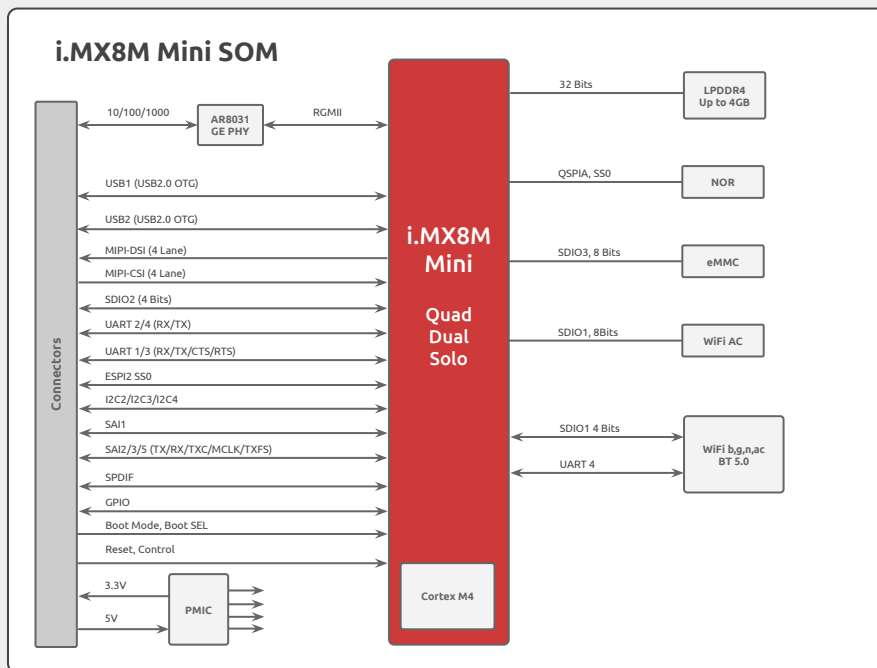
i.MX8M Mini SOM

Connectors

10/100/1000

AR8031 GE PHY

RGMII

USB1 (USB2.0 OTG)

USB2 (USB2.0 OTG)

MIPI-DSI (4 Lane)

MIPI-CSI (4 Lane)

SDIO2 (4 Bits)

UART 2/4 (RX/TX)

UART 1/3 (RX/TX/CTS/RTS)

ESPI2 SS0

I2C2/I2C3/I2C4

SAI1

SAI2/3/5 (TX/RX/TXC/MCLK/TXFS)

SPDIF

GPIO

Boot Mode, Boot SEL

Reset, Control

3.3V

5V

PMIC

i.MX8M Mini

Quad Dual Solo

Cortex M4

32 Bits

LPDDR4 Up to 4GB

QSPIA, SS0

NOR

SDIO3, 8 Bits

eMMC

SDIO1, 8Bits

WiFi AC

SDIO1 4 Bits

UART 4

WiFi b,g,n,ac BT 5.0